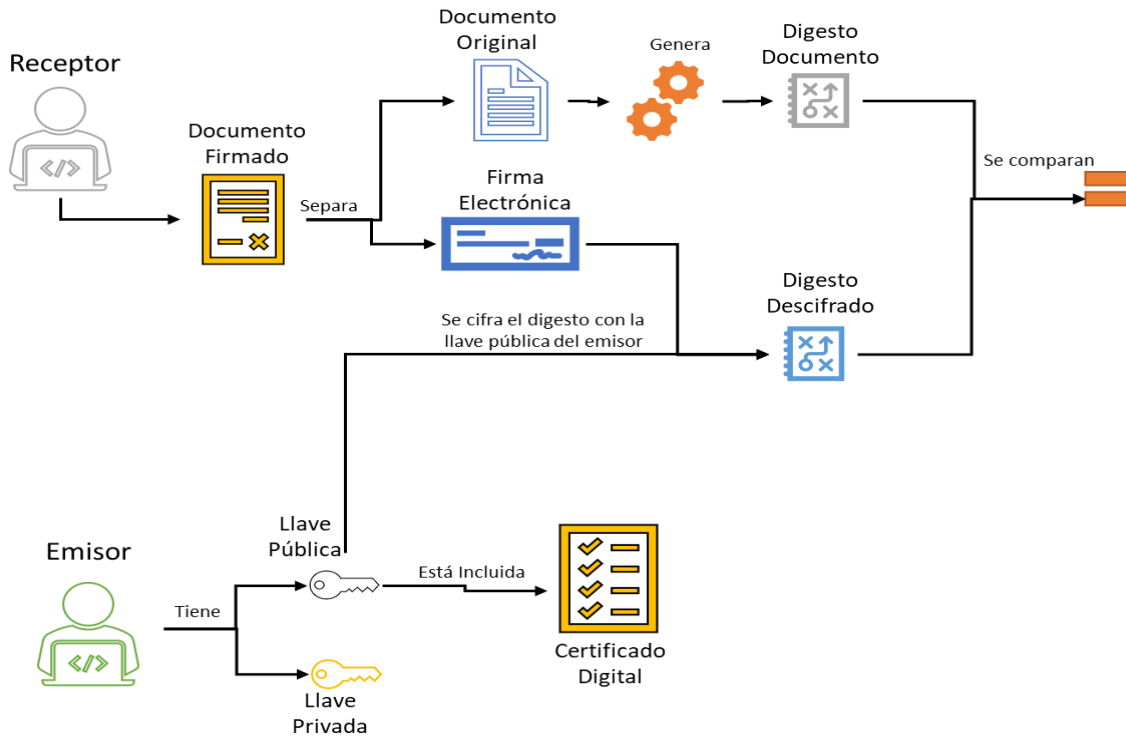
Receptor

Documento Original

Genera

Digesto Documento

Documento Firmado

Separa

Firma Electrónica

Se comparan

Digesto Descifrado

Se cifra el digesto con la llave pública del emisor

Emisor

Llave Pública

Tiene

Está Incluida

Certificado Digital

Llave Privada